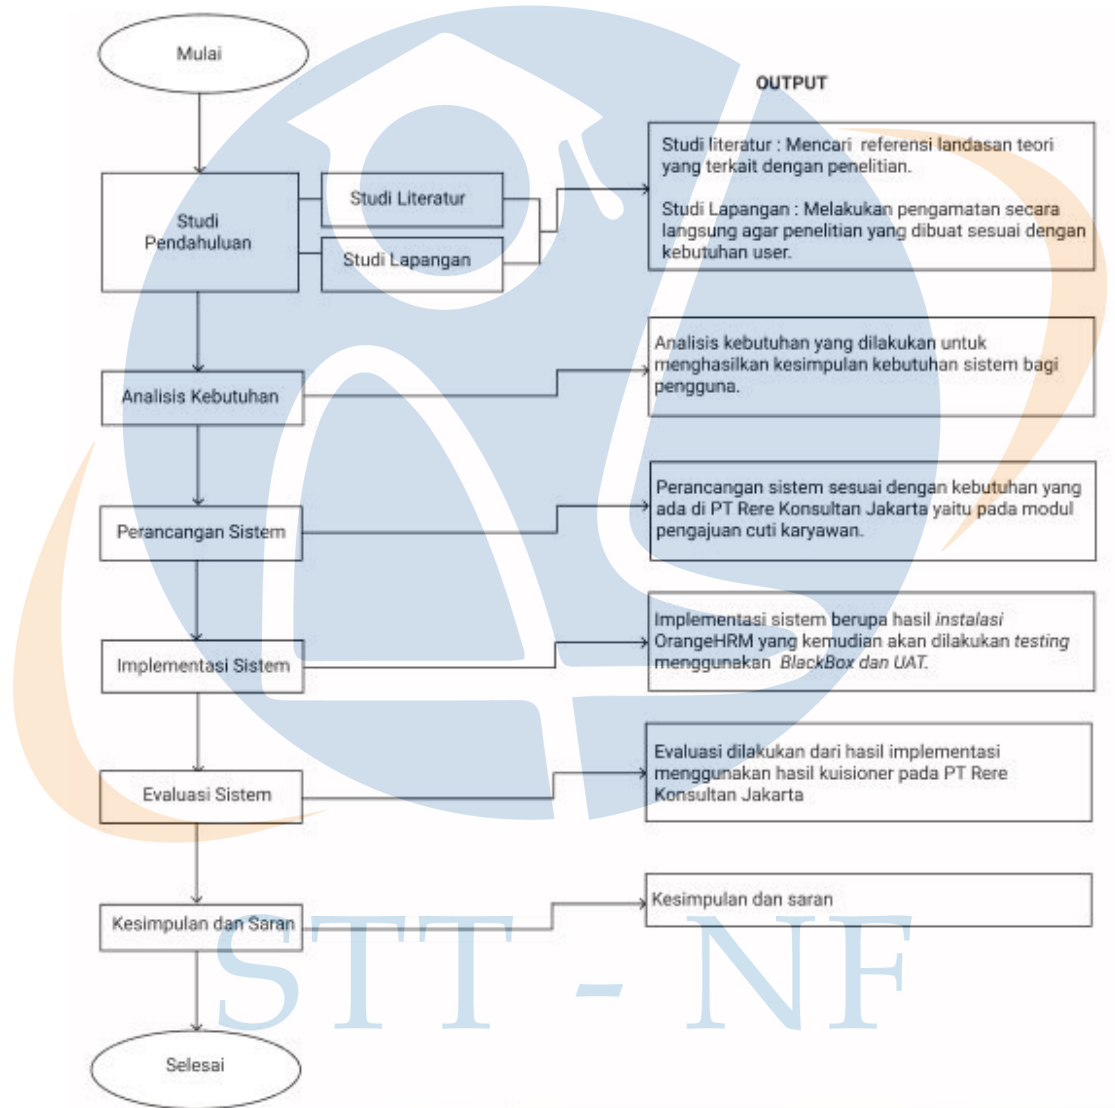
Mulai

OUTPUT

Studi Pendahuluan

Studi Literatur

Studi Lapangan

Studi literatur : Mencari referensi landasan teori yang terkait dengan penelitian.

Studi Lapangan : Melakukan pengamatan secara langsung agar penelitian yang dibuat sesuai dengan kebutuhan user.

Analisis Kebutuhan

Analisis kebutuhan yang dilakukan untuk menghasilkan kesimpulan kebutuhan sistem bagi pengguna.

Perancangan Sistem

Perancangan sistem sesuai dengan kebutuhan yang ada di PT Rere Konsultan Jakarta yaitu pada modul pengajuan cuti karyawan.

Implementasi Sistem

Implementasi sistem berupa hasil *instalasi* OrangeHRM yang kemudian akan dilakukan *testing* menggunakan *BlackBox dan UAT.*

Evaluasi Sistem

Evaluasi dilakukan dari hasil implementasi menggunakan hasil kuisioner pada PT Rere Konsultan Jakarta

Kesimpulan dan Saran

Kesimpulan dan saran

Selesai

STT - NF